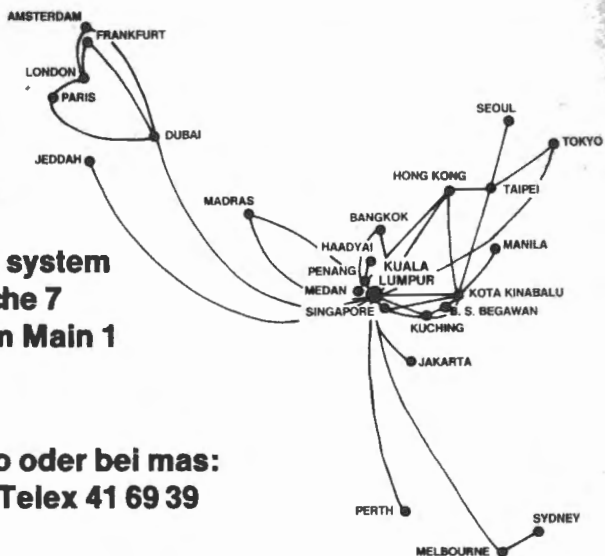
AMSTERDAM
FRANKFURT
LONDON
PARIS
DUBAI
JEDDAH
SEOUL
TOKYO
HONG KONG
TAIPEI
MADRAS
BANGKOK
HAADYAI
MANILA
PENANG
KUALA LUMPUR
MEDAN
KOTA KINABALU
SINGAPORE
B. S. BEGAWAN
KUCHING
JAKARTA
PERTH
SYDNEY
MELBOURNE

system
the 7
n Main 1

o oder bei mas:
Telex 41 69 39